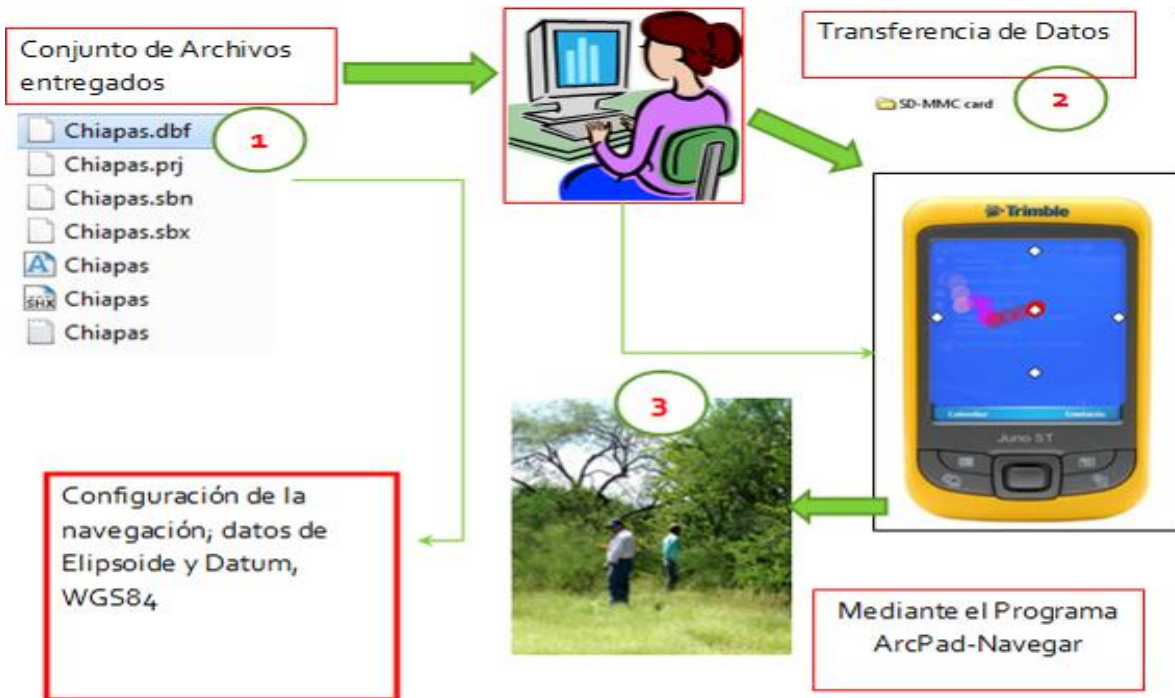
Conjunto de Archivos entregados

Chiapas.dbf
Chiapas.prj
Chiapas.sbn
Chiapas.sbx
Chiapas
SHX Chiapas
Chiapas

1

Transferencia de Datos

SD-MMC card

2

Trimble

Calendar

Contacts

Juno ST

3

Configuración de la navegación; datos de Elipsoide y Datum, WGS84

Mediante el Programa ArcPad-Navegar